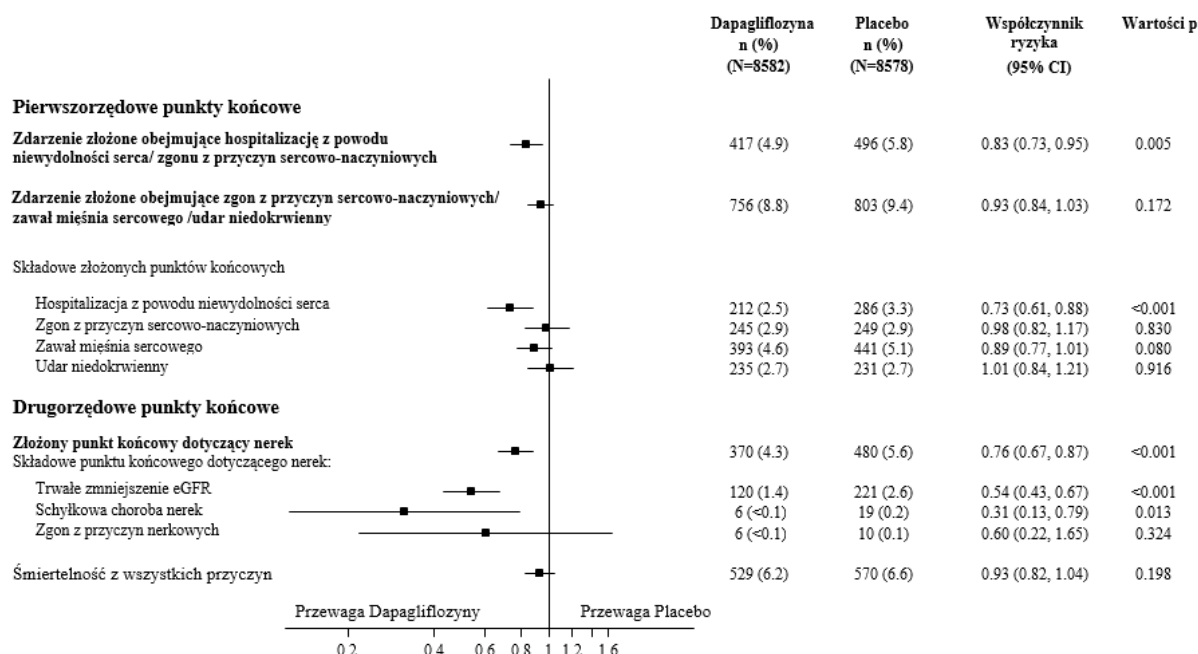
| | Dapagliflozyna n (%) (N=8582) | Placebo n (%) (N=8578) | Współczynnik ryzyka (95% CI) | Wartości p |
|---|---|---|---|---|
| **Pierwszorzędowe punkty końcowe** | | | | |
| **Zdarzenie złożone obejmujące hospitalizację z powodu niewydolności serca/ zgonu z przyczyn sercowo-naczyniowych** | 417 (4.9) | 496 (5.8) | 0.83 (0.73, 0.95) | 0.005 |
| **Zdarzenie złożone obejmujące zgon z przyczyn sercowo-naczyniowych/ zawał mięśnia sercowego /udar niedokrwienny** | 756 (8.8) | 803 (9.4) | 0.93 (0.84, 1.03) | 0.172 |
| Składowe złożonych punktów końcowych | | | | |
| Hospitalizacja z powodu niewydolności serca | 212 (2.5) | 286 (3.3) | 0.73 (0.61, 0.88) | <0.001 |
| Zgon z przyczyn sercowo-naczyniowych | 245 (2.9) | 249 (2.9) | 0.98 (0.82, 1.17) | 0.830 |
| Zawał mięśnia sercowego | 393 (4.6) | 441 (5.1) | 0.89 (0.77, 1.01) | 0.080 |
| Udar niedokrwienny | 235 (2.7) | 231 (2.7) | 1.01 (0.84, 1.21) | 0.916 |
| **Drugorzędowe punkty końcowe** | | | | |
| **Złożony punkt końcowy dotyczący nerek** Składowe punktu końcowego dotyczącego nerek: | 370 (4.3) | 480 (5.6) | 0.76 (0.67, 0.87) | <0.001 |
| Trwałe zmniejszenie eGFR | 120 (1.4) | 221 (2.6) | 0.54 (0.43, 0.67) | <0.001 |
| Schyłkowa choroba nerek | 6 (<0.1) | 19 (0.2) | 0.31 (0.13, 0.79) | 0.013 |
| Zgon z przyczyn nerkowych | 6 (<0.1) | 10 (0.1) | 0.60 (0.22, 1.65) | 0.324 |
| Śmiertelność z wszystkich przyczyn | 529 (6.2) | 570 (6.6) | 0.93 (0.82, 1.04) | 0.198 |

Przewaga Dapagliflozyny Przewaga Placebo

0.2 0.4 0.6 0.8 1 1.2 1.6